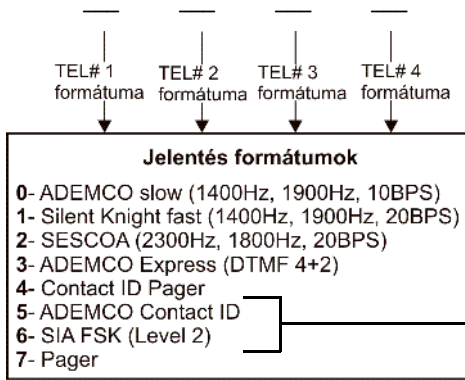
TEL# 1 formátuma
TEL# 2 formátuma
TEL# 3 formátuma
TEL# 4 formátuma

Jelentés formátumok

0- ADEMCO slow (1400Hz, 1900Hz, 10BPS)
1- Silent Knight fast (1400Hz, 1900Hz, 20BPS)
2- SESCOA (2300Hz, 1800Hz, 20BPS)
3- ADEMCO Express (DTMF 4+2)
4- Contact ID Pager
5- ADEMCO Contact ID
6- SIA FSK (Level 2)
7- Pager